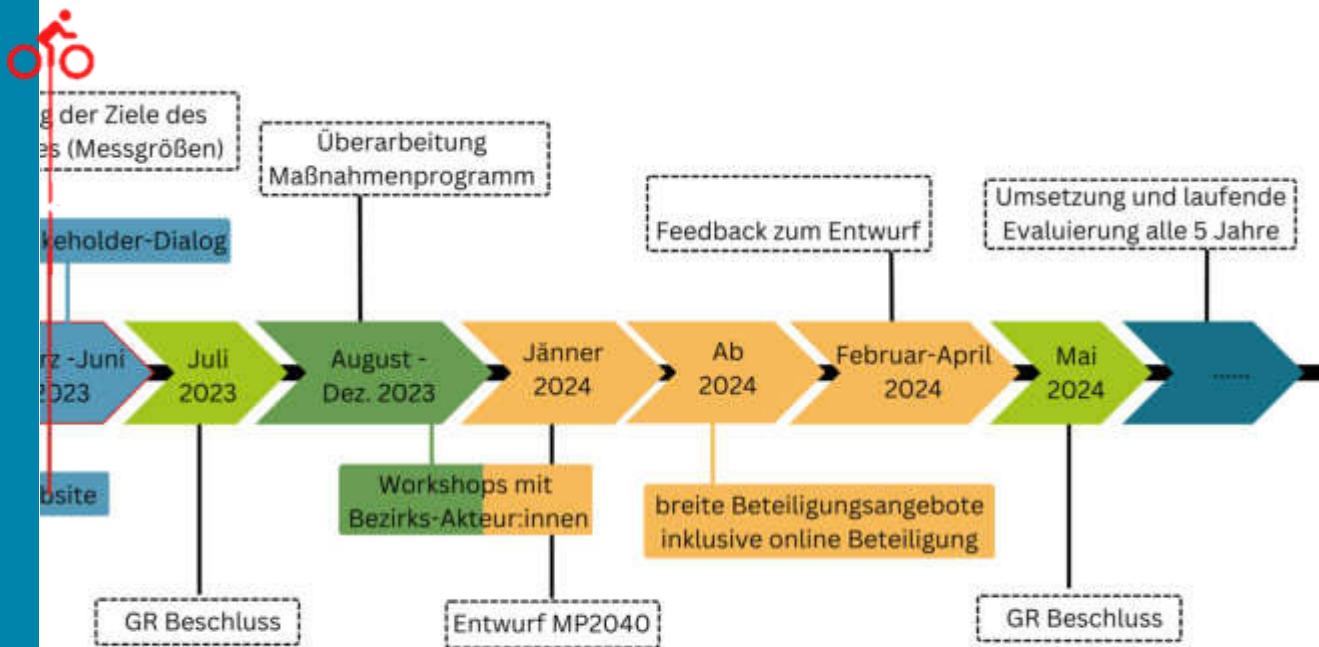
g der Ziele des
es (Messgrößen)

Überarbeitung
Maßnahmenprogramm

Feedback zum Entwurf

Umsetzung und laufende
Evaluierung alle 5 Jahre

keholder-Dialog

rz -Juni
2023

Juli
2023

August -
Dez. 2023

Jänner
2024

Ab
2024

Februar-April
2024

Mai
2024

......

bsite

Workshops mit
Bezirks-Akteur:innen

breite Beteiligungsangebote
inklusive online Beteiligung

GR Beschluss

Entwurf MP2040

GR Beschluss